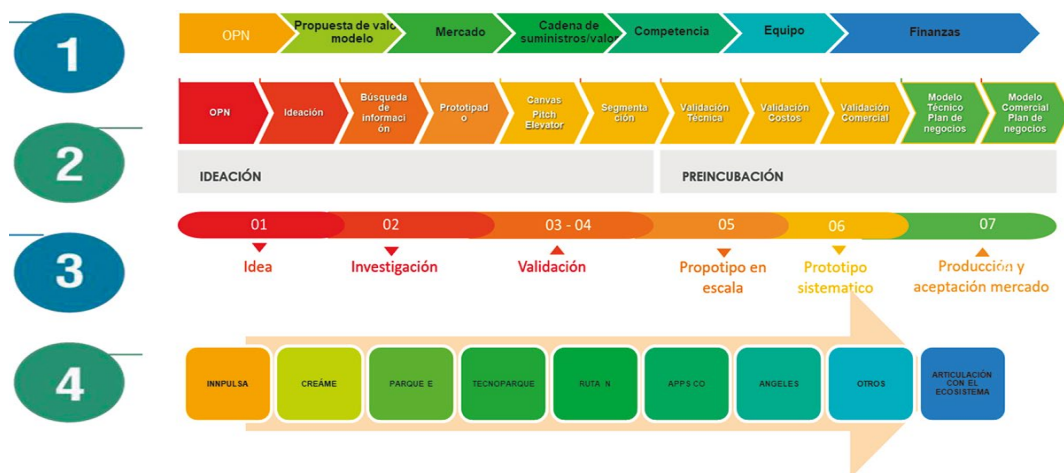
1

OPN

Propuesta de valo modelo

Mercado

Cadena de suministros/valo

Competencia

Equipo

Finanzas

2

OPN

Ideación

Búsqueda de información

Prototipado

Canvas Pitch Elevator

Segmentación

Validación Técnica

Validación Costos

Validación Comercial

Modelo Técnico Plan de negocios

Modelo Comercial Plan de negocios

IDEACIÓN

PREINCUBACIÓN

3

01

02

03 - 04

05

06

07

Idea

Investigación

Validación

Propotipo en escala

Prototipo sistematico

Producción y aceptación mercado

4

INNPULSA

CREAME

PARQUE E

TECNOPARQUE

RUTA N

APPS CO

ANGELES

OTROS

ARTICULACIÓN CON EL ECOSISTEMA